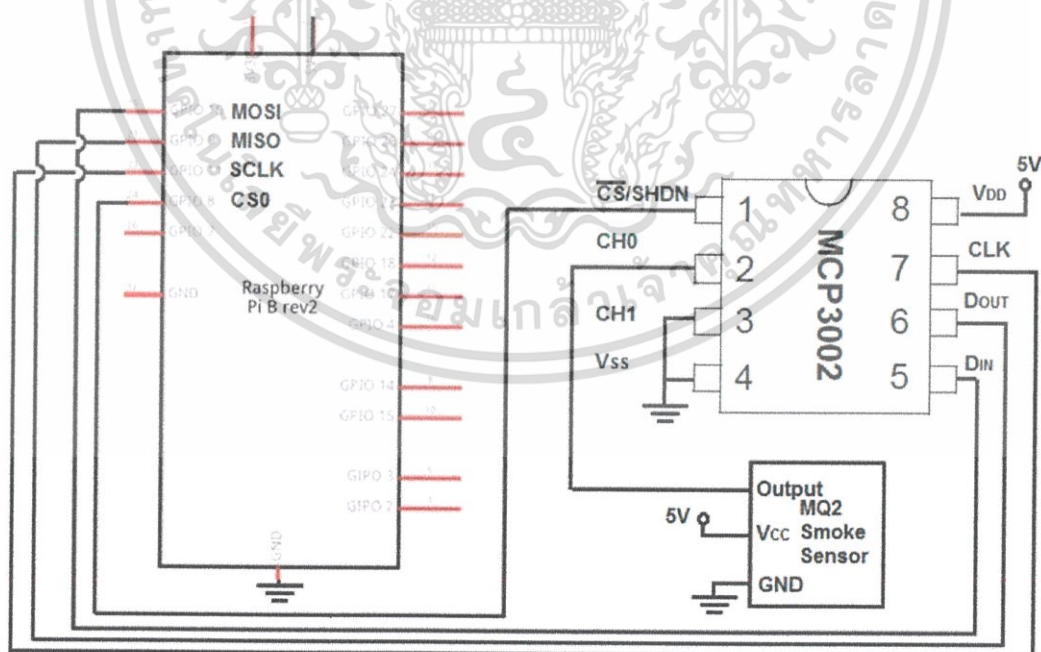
GPIO 10 MOSI
GPIO 9 MISO
GPIO 11 SCLK
GPIO 8 CS0
GPIO 7
GND
Raspberry Pi B rev2
GPIO 27
GPIO 23
GPIO 24
GPIO 17
GPIO 22
GPIO 18
GPIO 10
GPIO 4
GPIO 14
GPIO 15
GIPO 3
GIPO 2
GND
5V
$\overline{CS}$/SHDN
CH0
CH1
Vss
1
2
3
4
8
7
6
5
MCP3002
VDD
CLK
DOUT
DIN
Output
MQ2
Smoke
Sensor
5V
VCC
GND
ราชมงคลพระนครหรือเจ้าคุณทหารลาดกระบัง